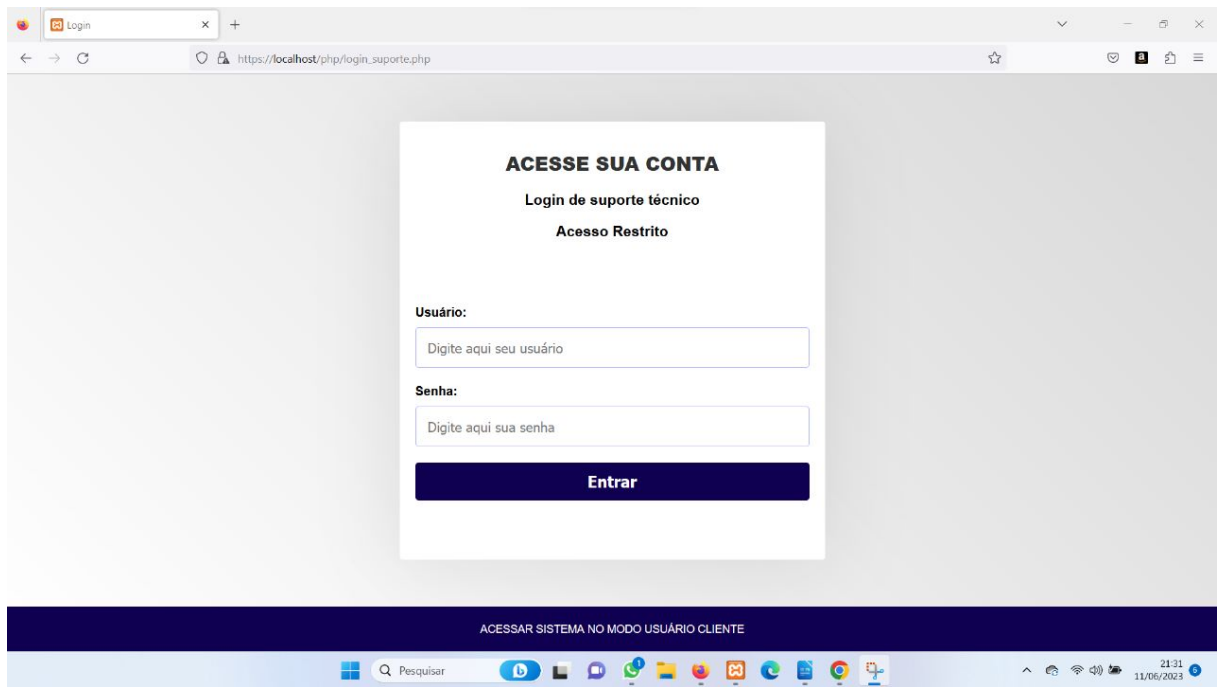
Login

https://localhost/php/login_suporte.php

ACESSE SUA CONTA

Login de suporte técnico

Acesso Restrito

Usuário:

Digite aqui seu usuário

Senha:

Digite aqui sua senha

Entrar

ACESSAR SISTEMA NO MODO USUÁRIO CLIENTE

Pesquisar

21:31
11/06/2023